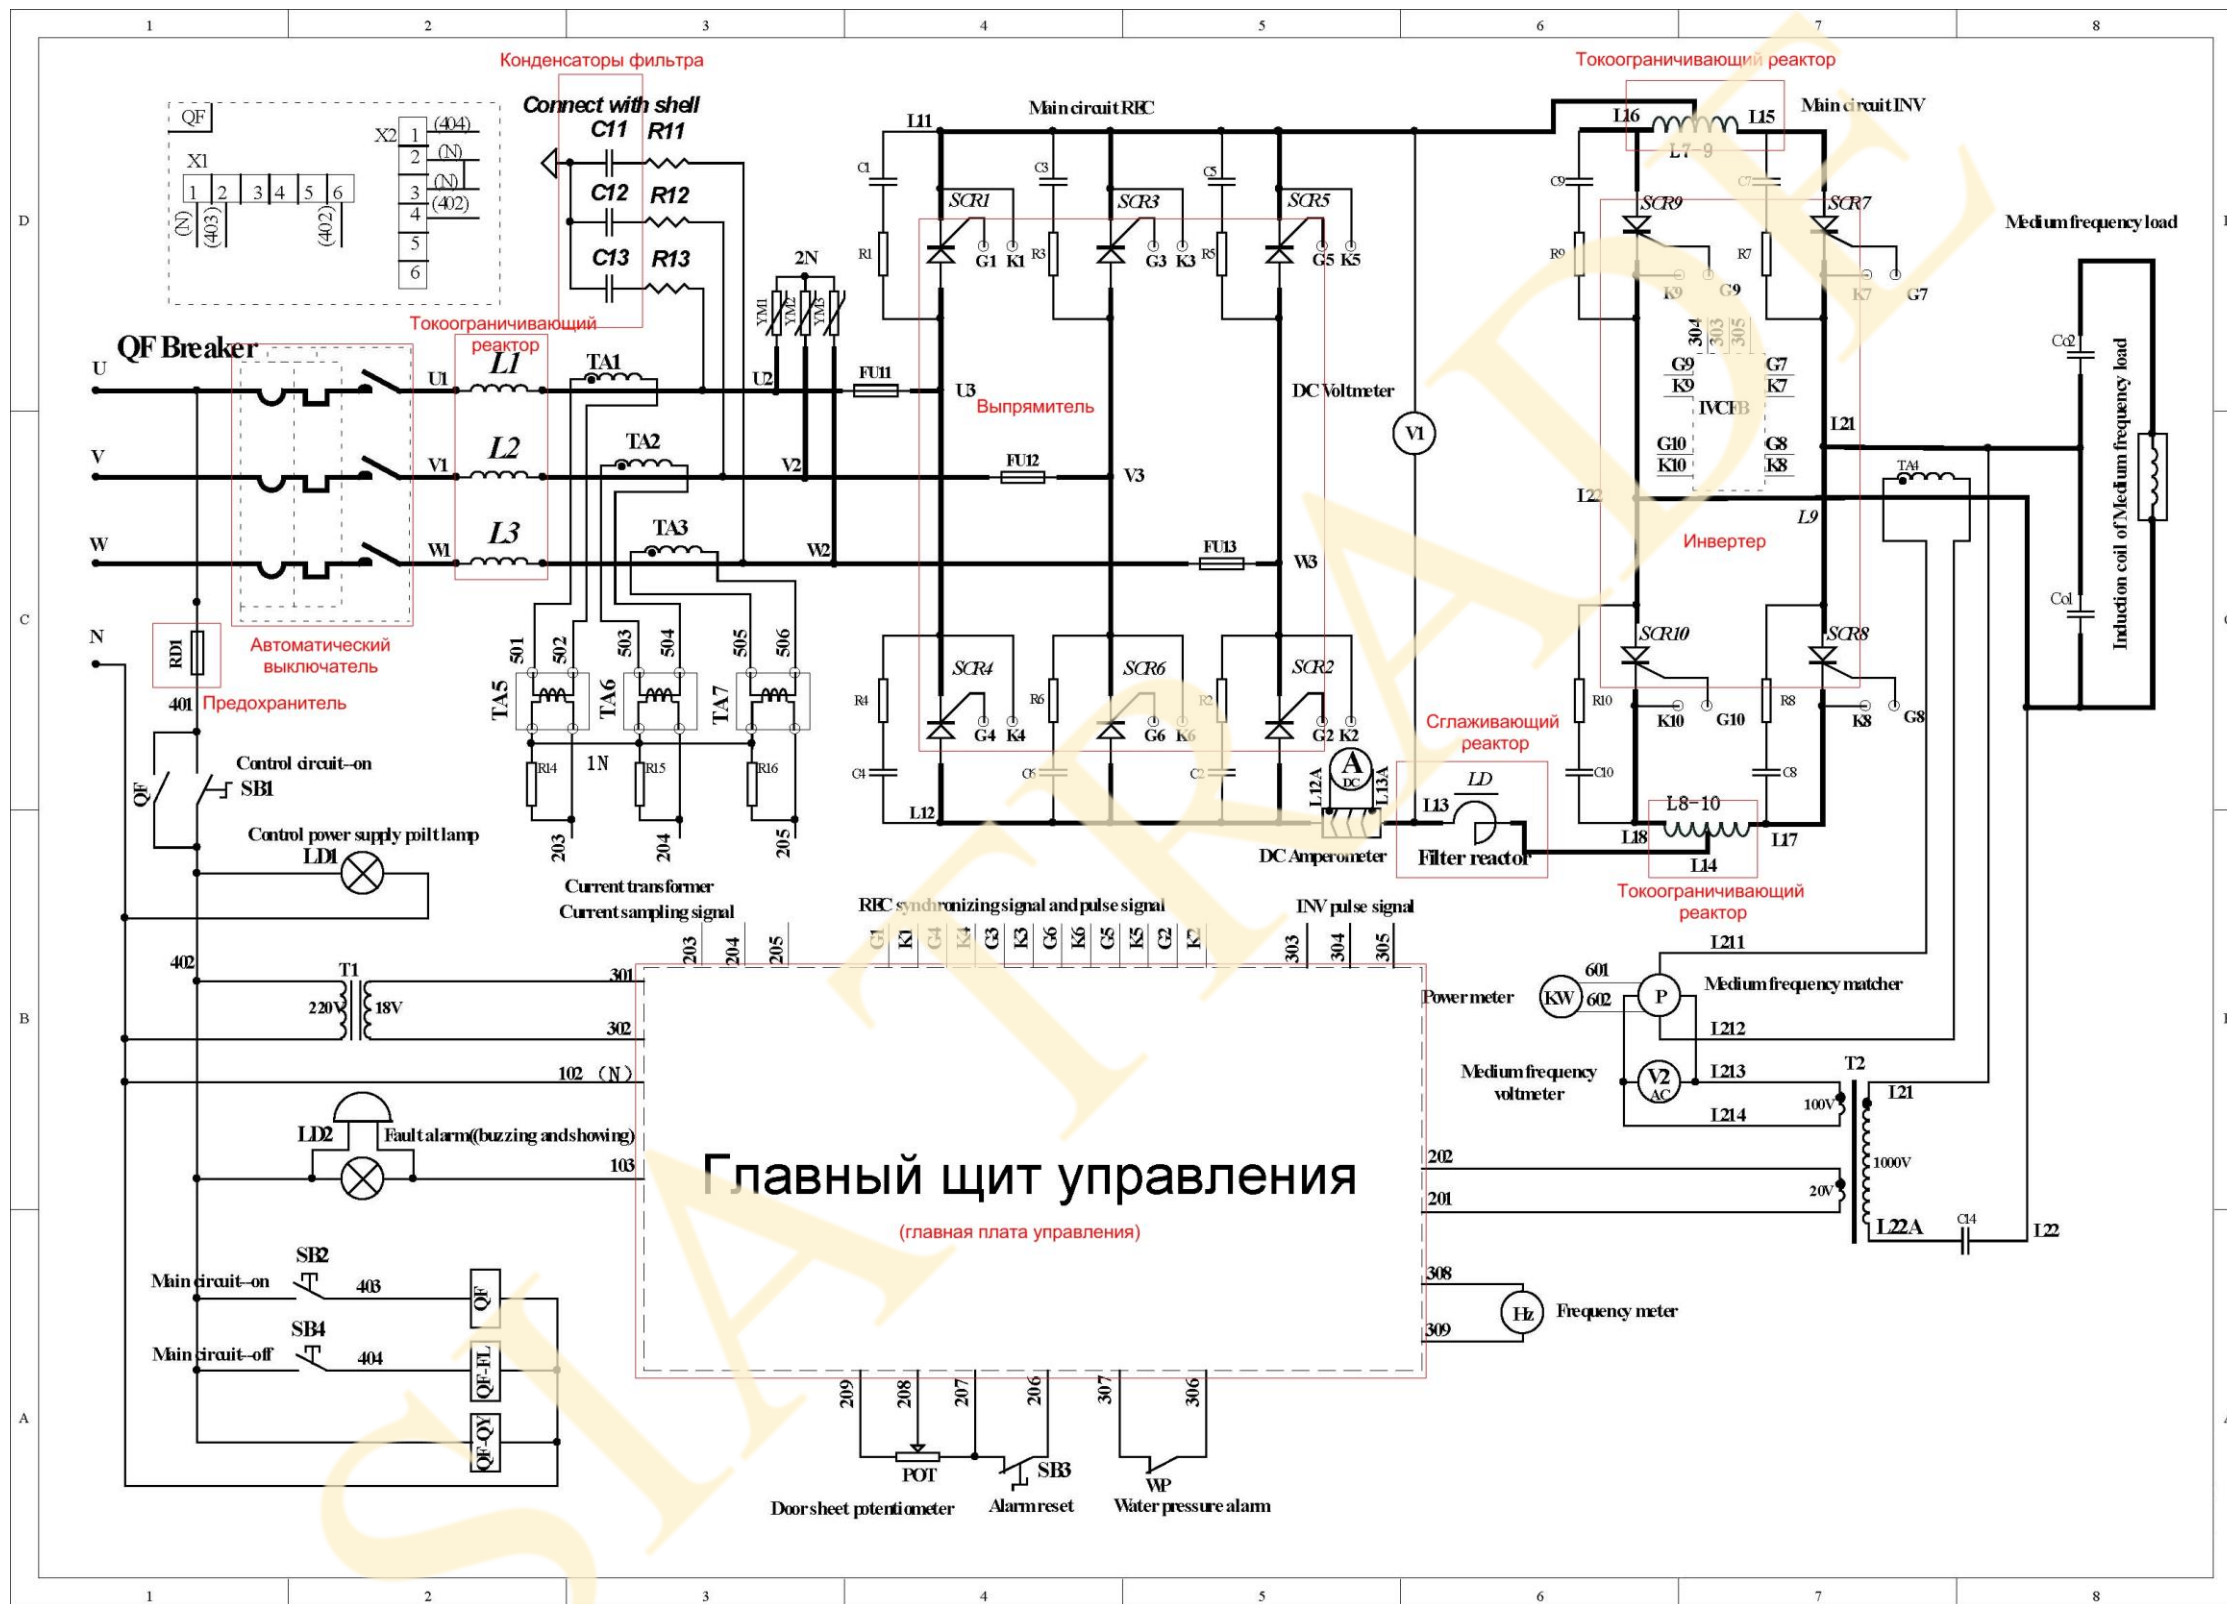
1 2 3 4 5 6 7 8

Конденсаторы фильтра

Токоограничивающий реактор

QF
X1
1 2 3 4 5 6
(N) (403) (402)
X2
1 (404)
2 (N)
3 (N) (402)
4
5
6

Connect with shell
C11 R11
C12 R12
C13 R13

2N
YM1 YM2 YM3

Main circuit REC
L11
C1 R1 SCR1 G1 K1
C3 R3 SCR3 G3 K3
C5 R5 SCR5 G5 K5

Main circuit INV
L16 L15
L7-9
C9 R9 SCR9 K9 G9
C7 R7 SCR7 K7 G7
304 303 305
G9 K9 G7 K7
IVCFB
G10 K10 G8 K8
L21
L22
L9
Инвертер

Medium frequency load
C02
C01
Induction coil of Medium frequency load

QF Breaker
U
V
W
N
U1 L1
V1 L2
W1 L3
Токоограничивающий реактор
TA1
TA2
TA3
U2 V2 W2
FU11 FU12 FU13
U3 V3 W3
Выпрямитель
DC Voltmeter
V1
TA4

Автоматический выключатель
RD1
401 Предохранитель

501 502 503 504 505 506
TA5 TA6 TA7
1N
R14 R15 R16
203 204 205
Current transformer
Current sampling signal

R4 SCR4 G4 K4 C4
R6 SCR6 G6 K6 C6
R2 SCR2 G2 K2 C2
L12
A DC
L12A L13A
DC Amperometer
Сглаживающий реактор
LD
L13
Filter reactor

R10 SCR10 K10 G10 C10
R8 SCR8 K8 G8 C8
L8-10
L18 L17
L14
Токоограничивающий реактор

QF
SB1
Control circuit-on
Control power supply pilt lamp
LD1

REC synchronizing signal and pulse signal
G1 K1 G4 K4 G3 K3 G6 K6 G5 K5 G2 K2
INV pulse signal
303 304 305
203 204 205

402
T1
220V 18V
301
302
102 (N)
LD2 Fault alarm(buzzing and showing)
103

L211
601
KW 602
P
Power meter
Medium frequency matcher
L212
Medium frequency voltmeter
V2 AC
L213
L214
T2
100V
L21
1000V
20V
L22A
C14
L22
202
201

Главный щит управления
(главная плата управления)

SB2
Main circuit-on
403
QF
SB4
Main circuit-off
404
QF-FL
QF-QY

308
309
Hz
Frequency meter

209 208 207 206 307 306
POT
SB3
WP
Door sheet ptentiometer
Alarm reset
Water pressure alarm

D C B A
SIATRADE